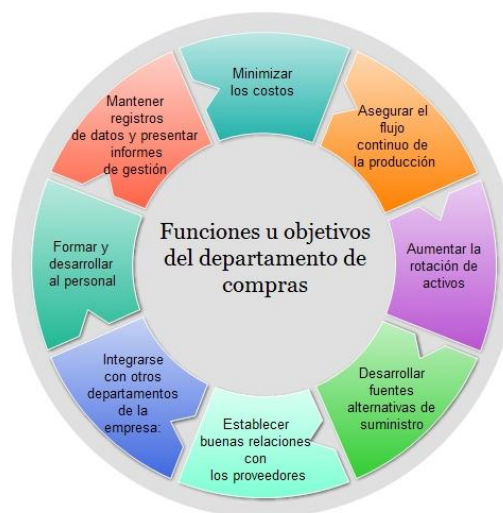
Funciones u objetivos del departamento de compras

Minimizar los costos

Asegurar el flujo continuo de la producción

Aumentar la rotación de activos

Desarrollar fuentes alternativas de suministro

Establecer buenas relaciones con los proveedores

Integrarse con otros departamentos de la empresa:

Formar y desarrollar al personal

Mantener registros de datos y presentar informes de gestión